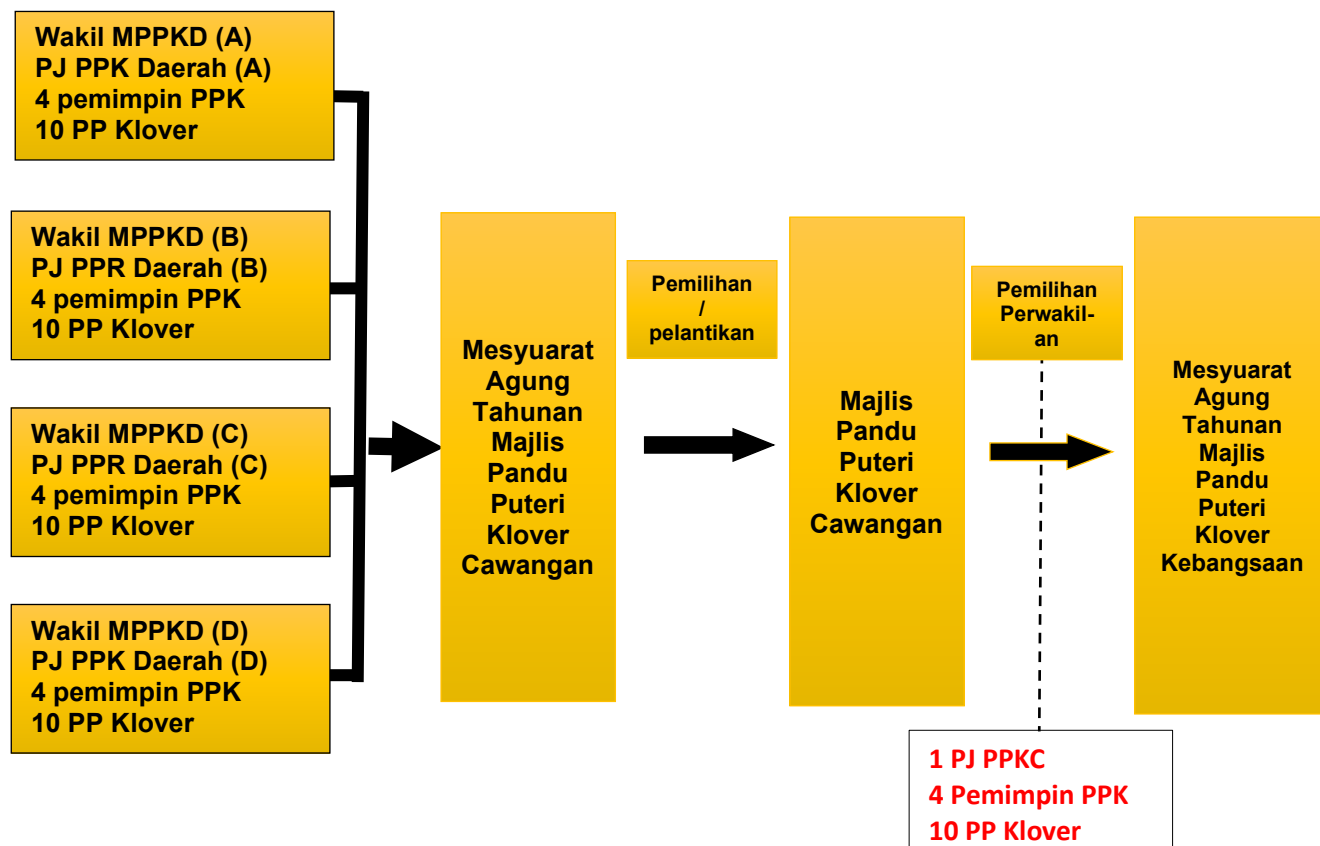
Wakil MPPKD (A)
PJ PPK Daerah (A)
4 pemimpin PPK
10 PP Klover

Wakil MPPKD (B)
PJ PPR Daerah (B)
4 pemimpin PPK
10 PP Klover

Wakil MPPKD (C)
PJ PPR Daerah (C)
4 pemimpin PPK
10 PP Klover

Wakil MPPKD (D)
PJ PPK Daerah (D)
4 pemimpin PPK
10 PP Klover

Mesyuarat Agung Tahunan Majlis Pandu Puteri Klover Cawangan

Pemilihan / pelantikan

Majlis Pandu Puteri Klover Cawangan

Pemilihan Perwakilan

Mesyuarat Agung Tahunan Majlis Pandu Puteri Klover Kebangsaan

1 PJ PPKC
4 Pemimpin PPK
10 PP Klover